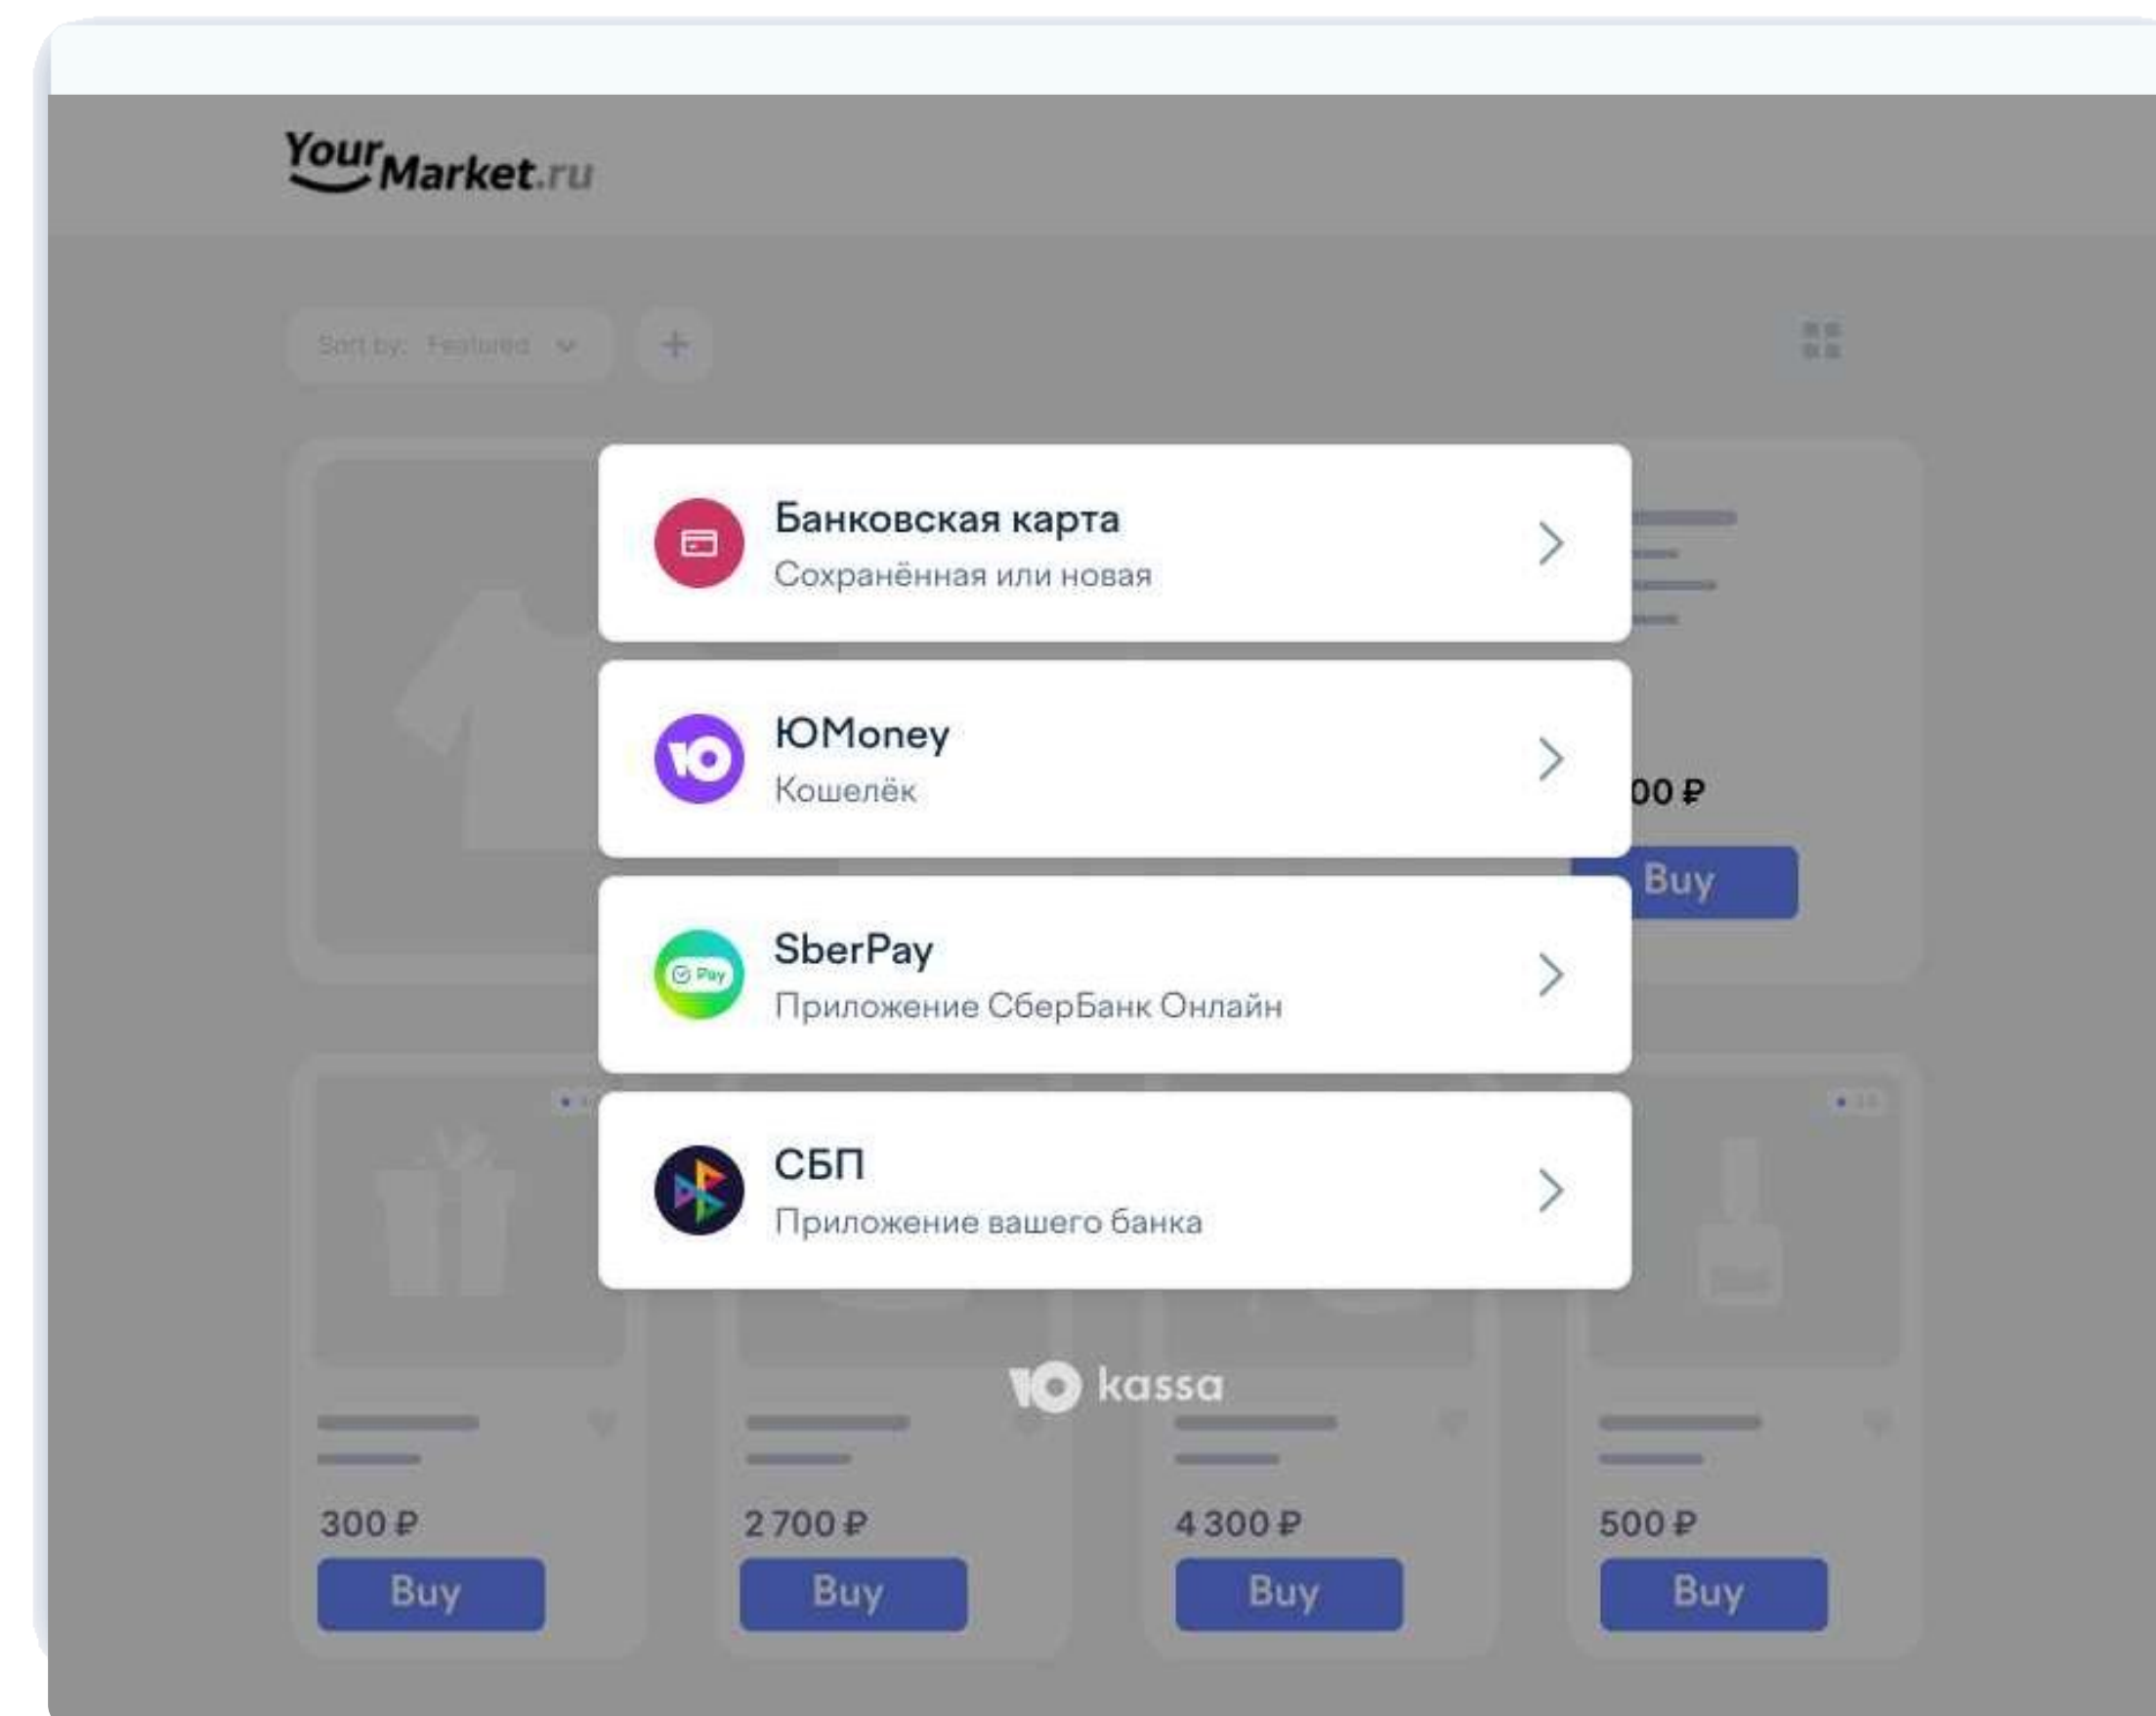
YourMarket.ru

Sort by: Featured

Банковская карта
Сохранённая или новая

ЮMoney
Кошелёк

00 ₽

Buy

SberPay
Приложение СберБанк Онлайн

СБП
Приложение вашего банка

kassa

300 ₽
Buy

2 700 ₽
Buy

4 300 ₽
Buy

500 ₽
Buy